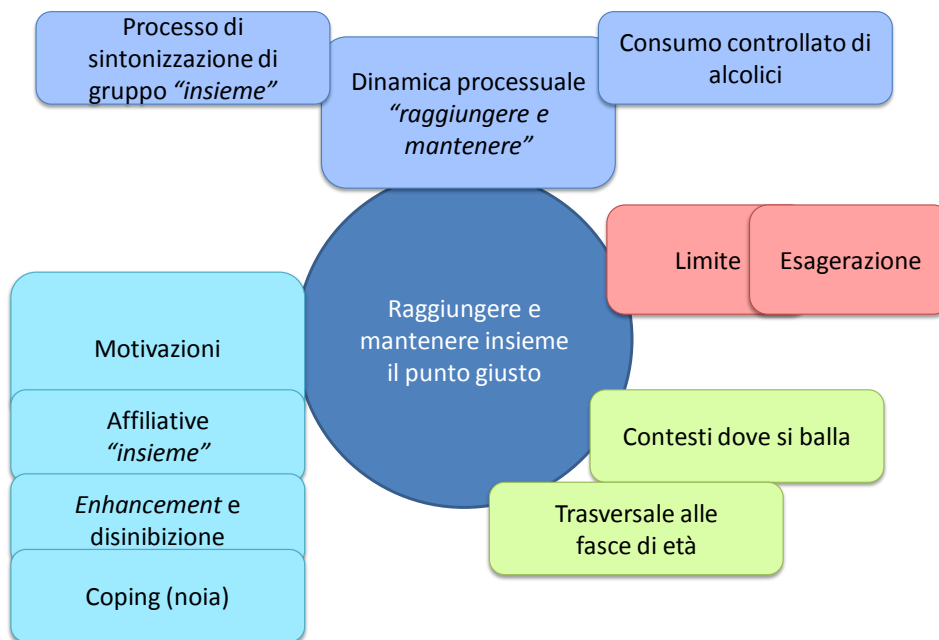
Processo di sintonizzazione di gruppo *“insieme”*

Dinamica processuale *“raggiungere e mantenere”*

Consumo controllato di alcolici

Limite

Esagerazione

Raggiungere e mantenere insieme il punto giusto

Motivazioni

Affiliative *“insieme”*

*Enhancement* e disinibizione

Coping (noia)

Contesti dove si balla

Trasversale alle fasce di età